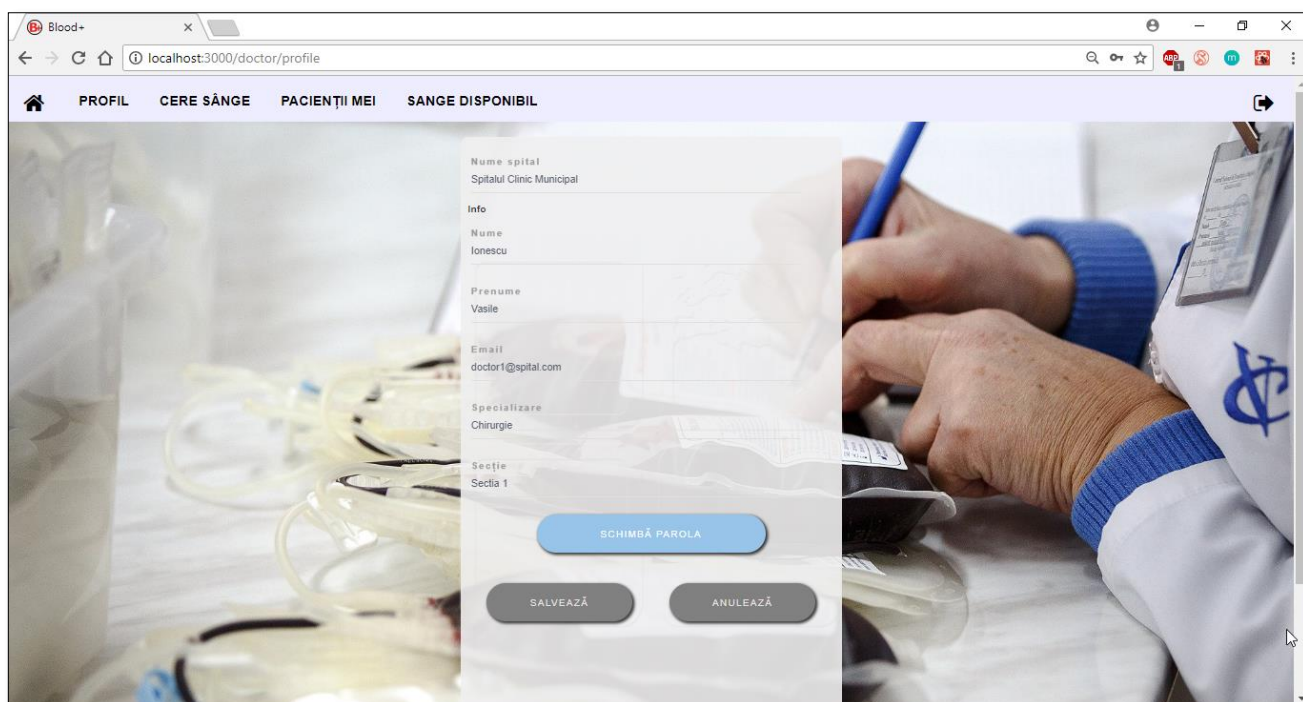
Blood+

localhost:3000/doctor/profile

PROFIL CERE SÂNGE PACIENȚII MEI SANGE DISPONIBIL

Nume spital
Spitalul Clinic Municipal

Info

Nume
Ionescu

Prenume
Vasile

Email
doctor1@spital.com

Specializare
Chirurgie

Secție
Sectia 1

SCHIMBĂ PAROLA

SALVEAZĂ

ANULEAZĂ